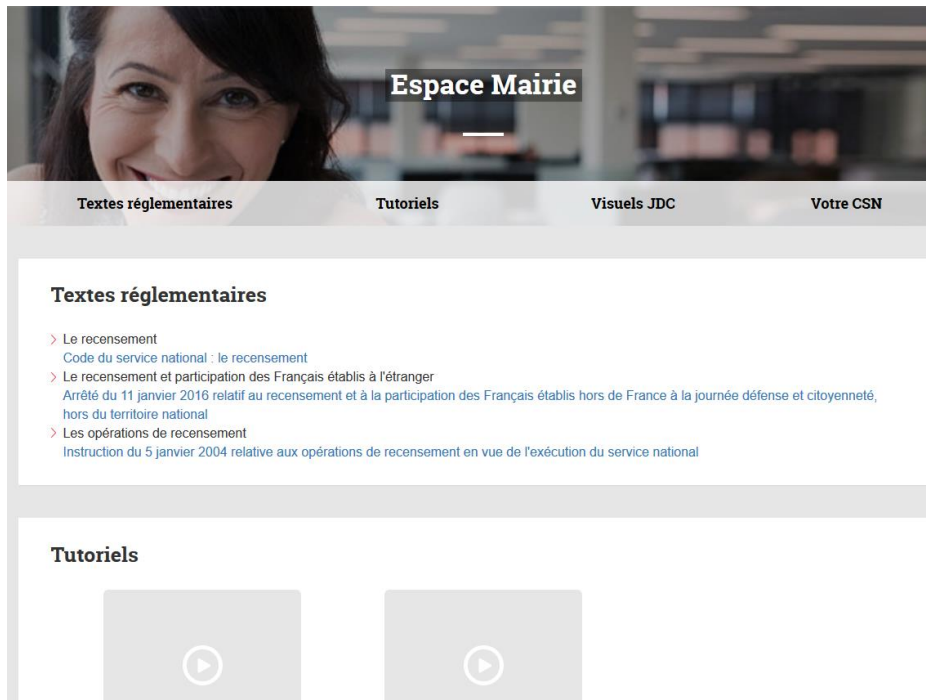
Espace Mairie

Textes réglementaires
Tutoriels
Visuels JDC
Votre CSN

Textes réglementaires

> Le recensement
Code du service national : le recensement
> Le recensement et participation des Français établis à l'étranger
Arrêté du 11 janvier 2016 relatif au recensement et à la participation des Français établis hors de France à la journée défense et citoyenneté, hors du territoire national
> Les opérations de recensement
Instruction du 5 janvier 2004 relative aux opérations de recensement en vue de l'exécution du service national

Tutoriels